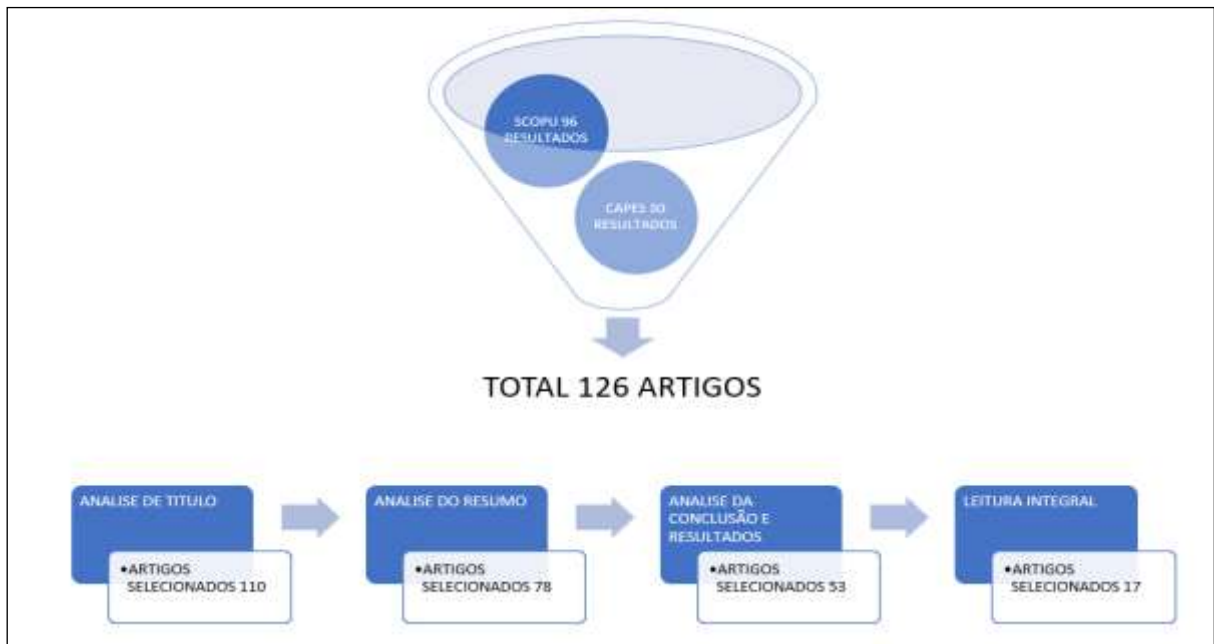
SCOPU 96 RESULTADOS

CAPES 30 RESULTADOS

TOTAL 126 ARTIGOS

ANALISE DE TITULO

•ARTIGOS SELECIONADOS 110

ANALISE DO RESUMO

•ARTIGOS SELECIONADOS 78

ANALISE DA CONCLUSÃO E RESULTADOS

•ARTIGOS SELECIONADOS 53

LEITURA INTEGRAL

•ARTIGOS SELECIONADOS 17